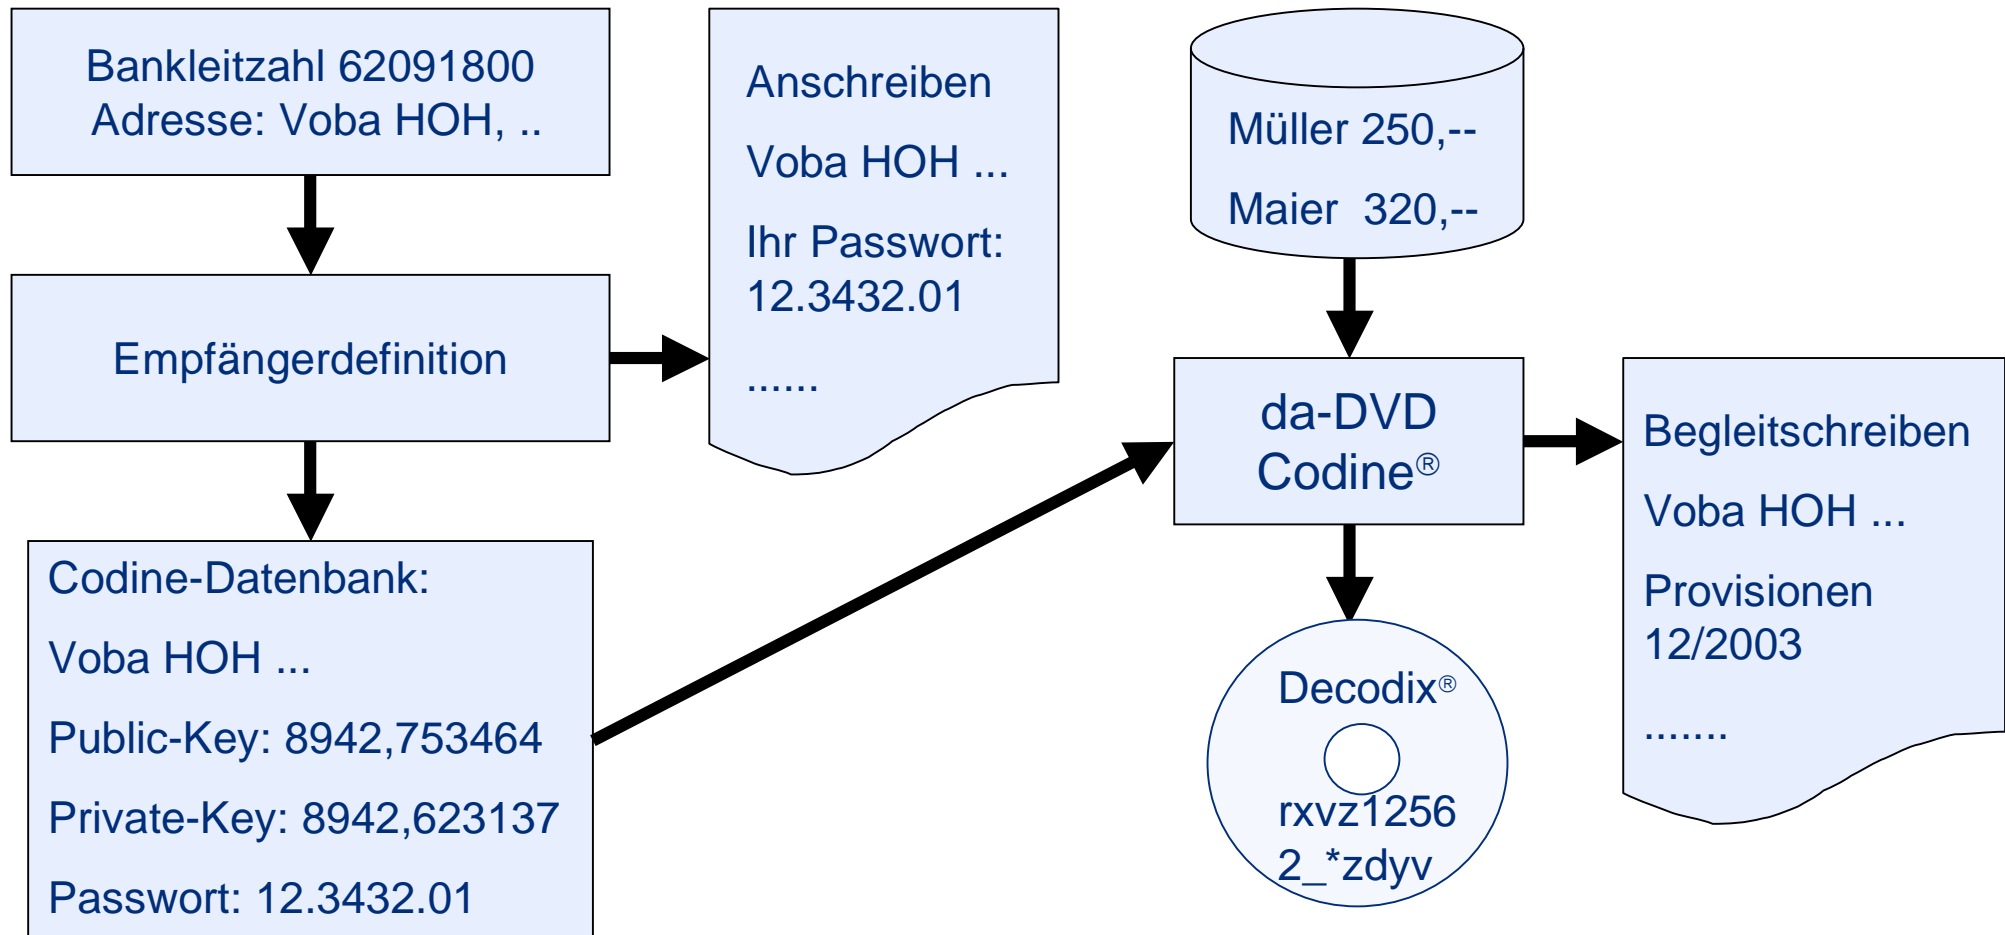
Bankleitzahl 62091800
Adresse: Voba HOH, ..

Empfängerdefinition

Codine-Datenbank:

Voba HOH ...

Public-Key: 8942,753464

Private-Key: 8942,623137

Passwort: 12.3432.01

Anschreiben

Voba HOH ...

Ihr Passwort:
12.3432.01

......

Müller 250,--

Maier 320,--

da-DVD
Codine®

Decodix®

rxvz1256
2_*zdyv

Begleitschreiben

Voba HOH ...

Provisionen
12/2003

.......